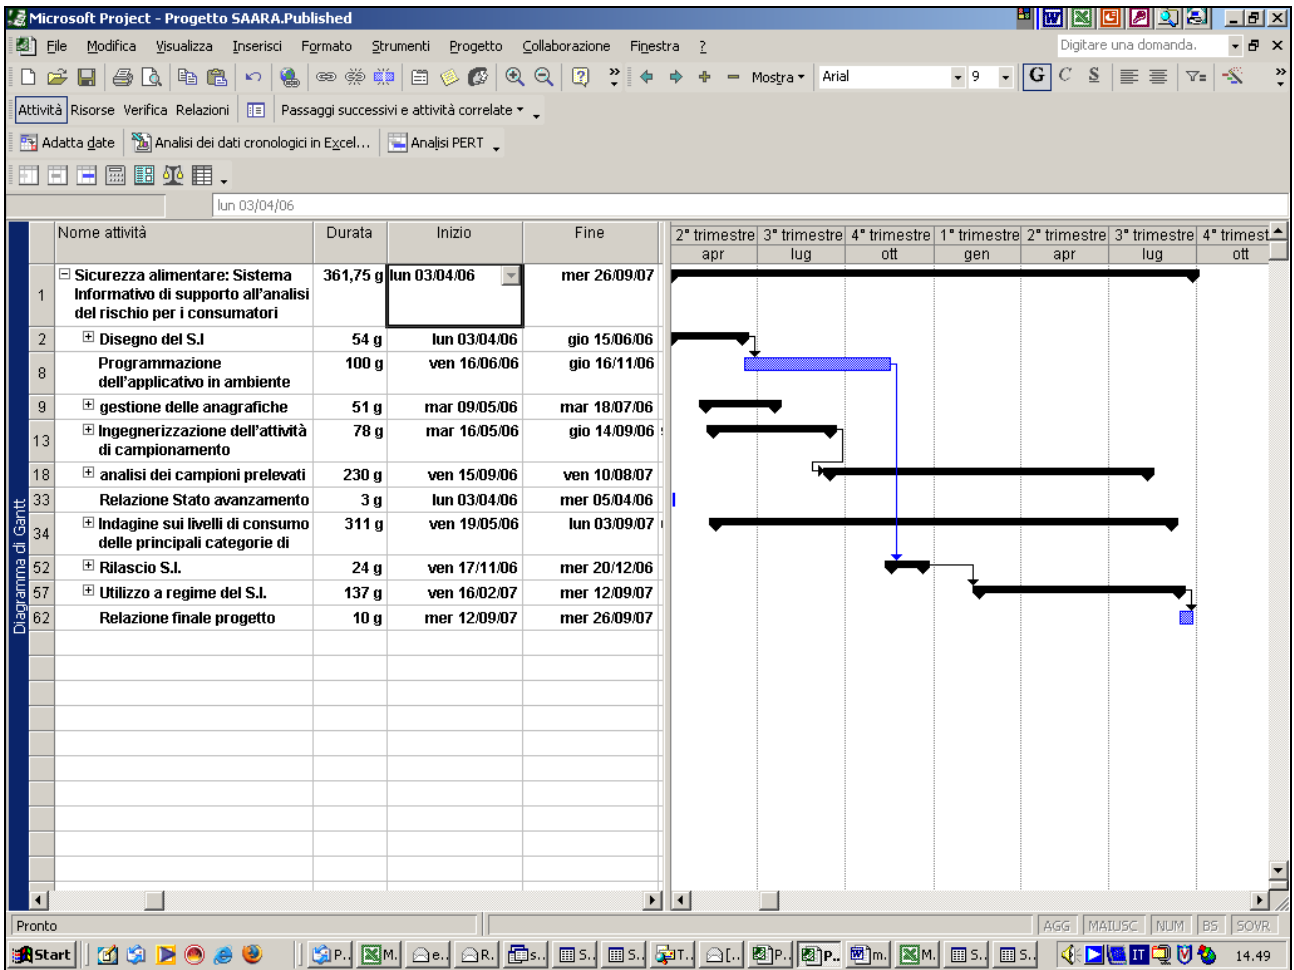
Microsoft Project - Progetto SAARA.Published

File Modifica Visualizza Inserisci Formato Strumenti Progetto Collaborazione Finestra ?

Digitare una domanda.

Mostra Arial 9 G C S

Attività Risorse Verifica Relazioni Passaggi successivi e attività correlate

Adatta date Analisi dei dati cronologici in Excel... Analisi PERT

lun 03/04/06

Diagramma di Gantt

| | Nome attività | Durata | Inizio | Fine |
|---|---|---|---|---|
| 1 | Sicurezza alimentare: Sistema Informativo di supporto all'analisi del rischio per i consumatori | 361,75 g | lun 03/04/06 | mer 26/09/07 |
| 2 | Disegno del S.I | 54 g | lun 03/04/06 | gio 15/06/06 |
| 8 | Programmazione dell'applicativo in ambiente | 100 g | ven 16/06/06 | gio 16/11/06 |
| 9 | gestione delle anagrafiche | 51 g | mar 09/05/06 | mar 18/07/06 |
| 13 | Ingegnerizzazione dell'attività di campionamento | 78 g | mar 16/05/06 | gio 14/09/06 |
| 18 | analisi dei campioni prelevati | 230 g | ven 15/09/06 | ven 10/08/07 |
| 33 | Relazione Stato avanzamento | 3 g | lun 03/04/06 | mer 05/04/06 |
| 34 | Indagine sui livelli di consumo delle principali categorie di | 311 g | ven 19/05/06 | lun 03/09/07 |
| 52 | Rilascio S.I. | 24 g | ven 17/11/06 | mer 20/12/06 |
| 57 | Utilizzo a regime del S.I. | 137 g | ven 16/02/07 | mer 12/09/07 |
| 62 | Relazione finale progetto | 10 g | mer 12/09/07 | mer 26/09/07 |

2° trimestre 3° trimestre 4° trimestre 1° trimestre 2° trimestre 3° trimestre 4° trimest
apr lug ott gen apr lug ott

Pronto AGG MAIUSC NUM BS SOVR

Start P... M... e... R... s... S... S... T... [... P... P... m... M... S... S... 14.49